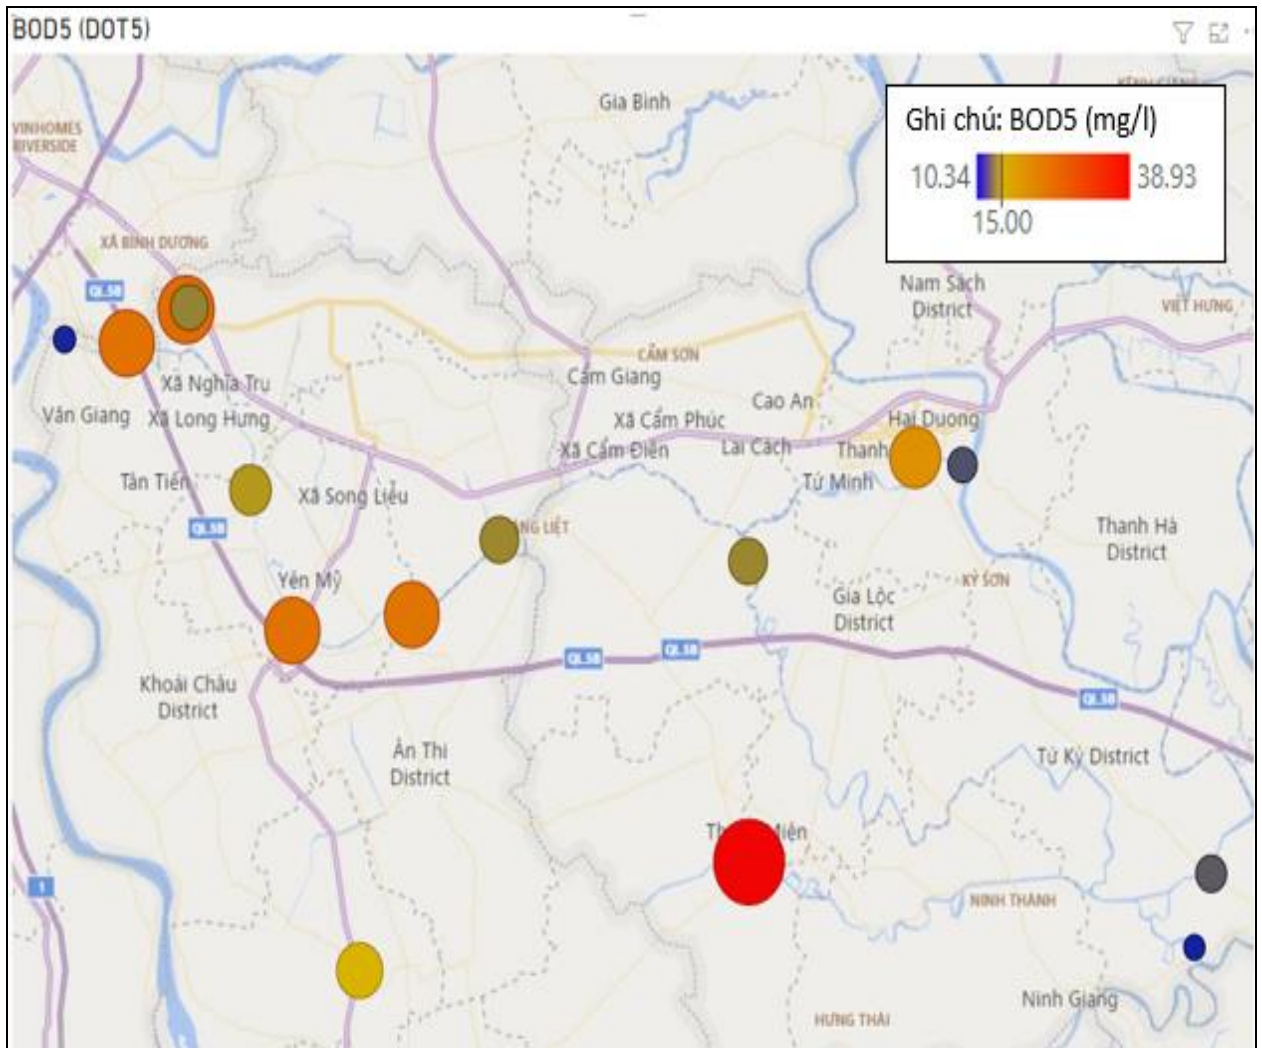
BOD5 (DOT5)

Ghi chú: BOD5 (mg/l)
10.34
38.93
15.00

Gia Binh
VINHOMES RIVERSIDE
XÃ BÌNH DƯƠNG
QL5B
Xã Nghĩa Trụ
Văn Giang
Xã Long Hưng
CẨM SƠN
Cẩm Giang
Cao An
Xã Cẩm Phúc
Xã Cẩm Điền
Lai Cách
Thanh
Hai Duong
Tứ Minh
Nam Sách District
VIỆT HƯNG
Tân Tiến
Xã Song Liễu
QL5B
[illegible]NG LIỆT
Thanh Hà District
KỲ SƠN
Yên Mỹ
Gia Lộc District
QL5B
QL5B
QL5B
Khoái Châu District
Ân Thi District
Tứ Kỳ District
Th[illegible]iện
1
NINH THÀNH
Ninh Giang
HƯNG THÁI